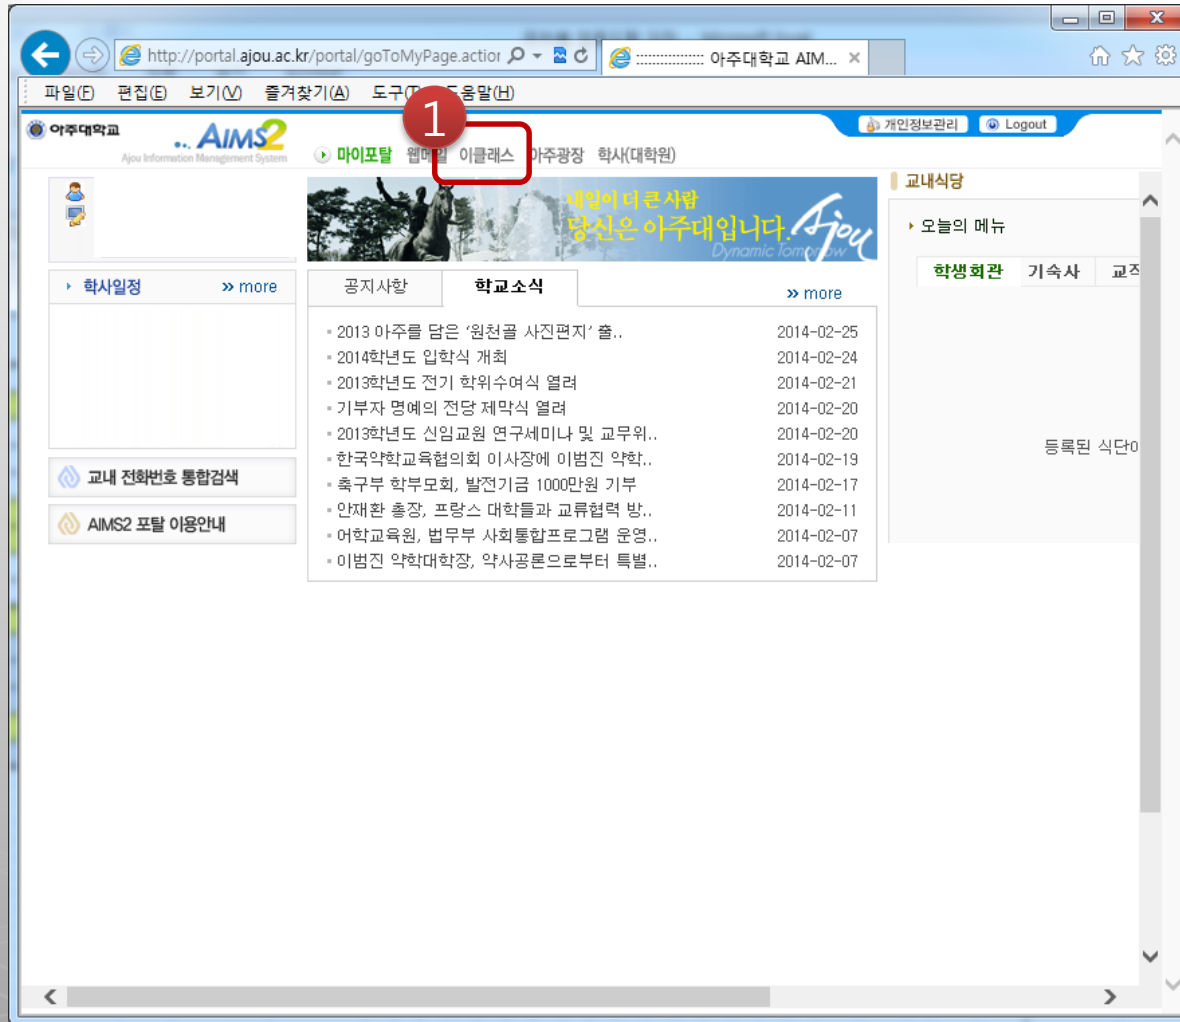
http://portal.ajou.ac.kr/portal/goToMyPage.actior
::::::::::::::::::: 아주대학교 AIM...

파일(F) 편집(E) 보기(V) 즐겨찾기(A) 도구(T) 도움말(H)

아주대학교
AIMS2
Ajou Information Management System

개인정보관리
Logout

1

마이포탈 웹메일 이클래스 아주광장 학사(대학원)

내일이 더 큰 사람
당신은 아주대입니다.
Ajou
Dynamic tomorrow

학사일정 » more

교내 전화번호 통합검색

AIMS2 포탈 이용안내

공지사항 학교소식 » more

| | |
|---|---|
| 2013 아주를 담은 '원천골 사진편지' 출.. | 2014-02-25 |
| 2014학년도 입학식 개최 | 2014-02-24 |
| 2013학년도 전기 학위수여식 열려 | 2014-02-21 |
| 기부자 명예의 전당 제막식 열려 | 2014-02-20 |
| 2013학년도 신임교원 연구세미나 및 교무위.. | 2014-02-20 |
| 한국약학교육협의회 이사장에 이범진 약학.. | 2014-02-19 |
| 축구부 학부모회, 발전기금 1000만원 기부 | 2014-02-17 |
| 안재환 총장, 프랑스 대학들과 교류협력 방.. | 2014-02-11 |
| 어학교육원, 법무부 사회통합프로그램 운영.. | 2014-02-07 |
| 이범진 약학대학장, 약사공론으로부터 특별.. | 2014-02-07 |

교내식당

오늘의 메뉴

학생회관 기숙사 교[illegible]

등록된 식단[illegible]